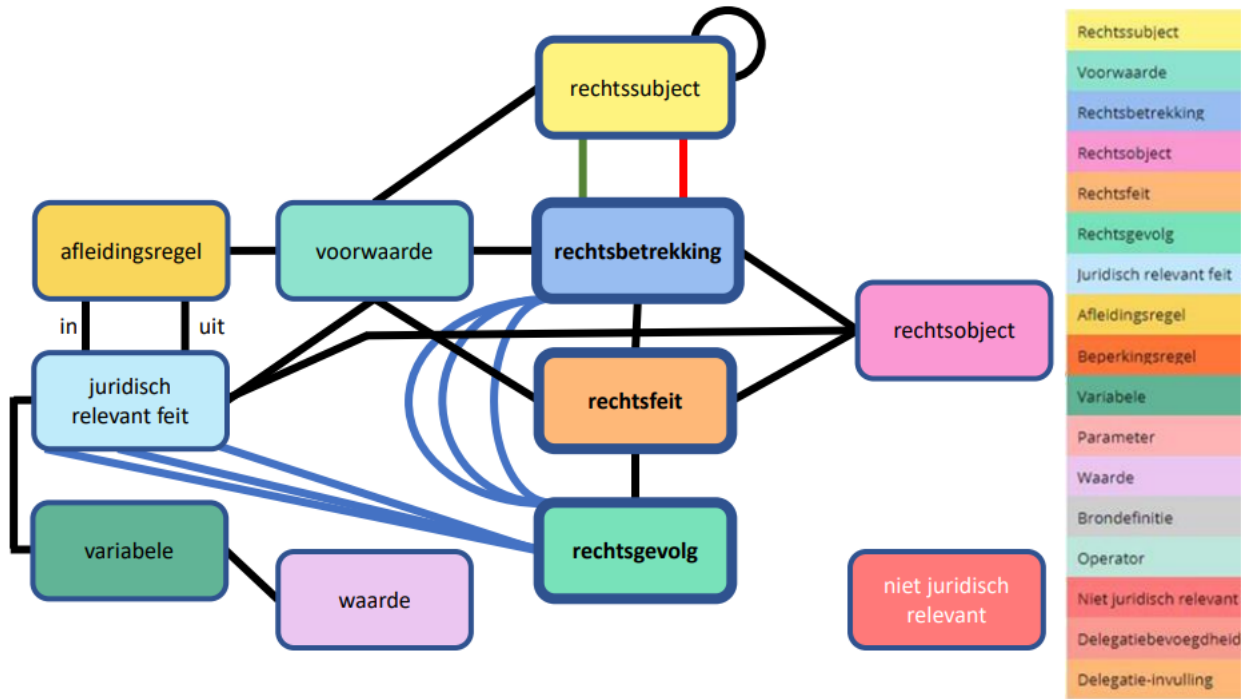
rechtssubject

afleidingsregel

voorwaarde

rechtsbetrekking

rechtsobject

in

uit

juridisch relevant feit

rechtsfeit

variabele

rechtsgevolg

waarde

niet juridisch relevant

Rechtssubject
Voorwaarde
Rechtsbetrekking
Rechtsobject
Rechtsfeit
Rechtsgevolg
Juridisch relevant feit
Afleidingsregel
Beperkingsregel
Variabele
Parameter
Waarde
Brondefinitie
Operator
Niet juridisch relevant
Delegatiebevoegdheid
Delegatie-invulling